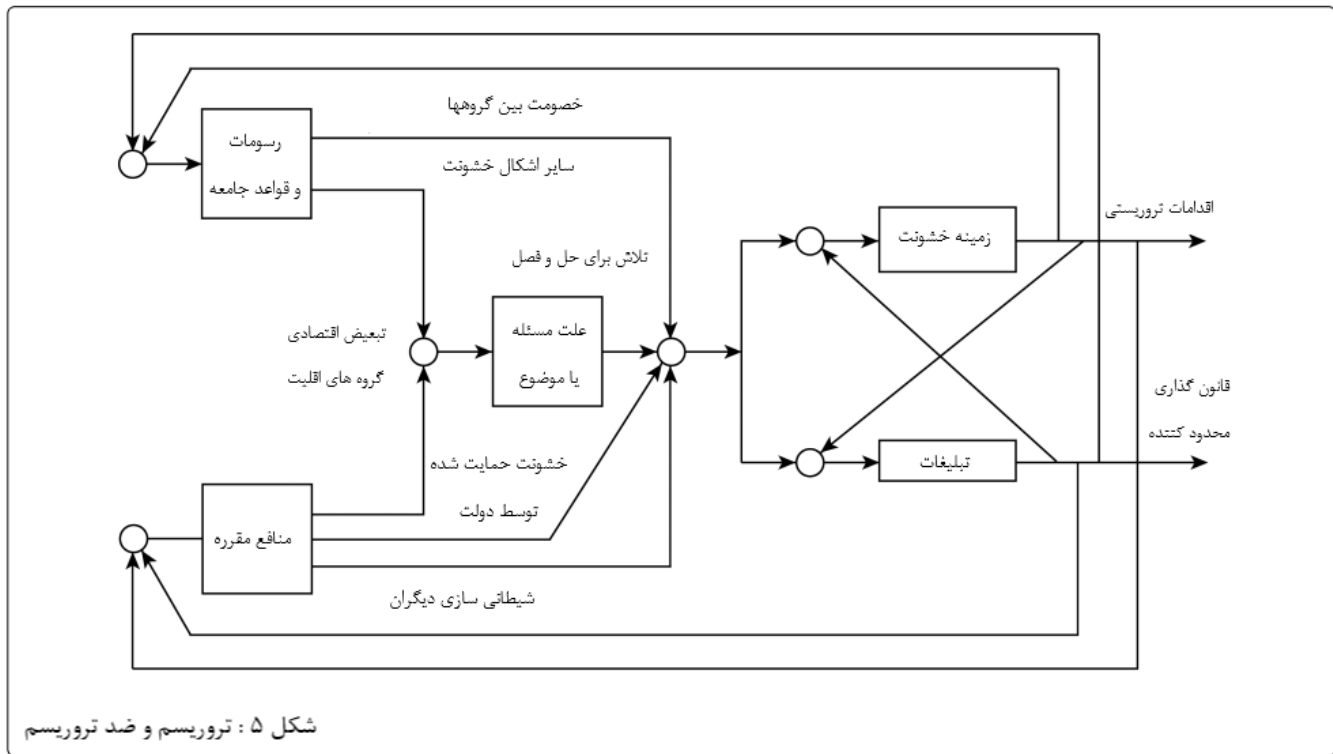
خصومت بین گروهها

رسومات
و قواعد جامعه

سایر اشکال خشونت

اقدامات تروریستی

زمینه خشونت

تلاش برای حل و فصل

تبعیض اقتصادی
گروه های اقلیت

علت مسئله
یا موضوع

قانون گذاری
محدود کننده

خشونت حمایت شده
توسط دولت

تبلیغات

منافع مقرره

شیطانی سازی دیگران

شکل ۵ : تروریسم و ضد تروریسم